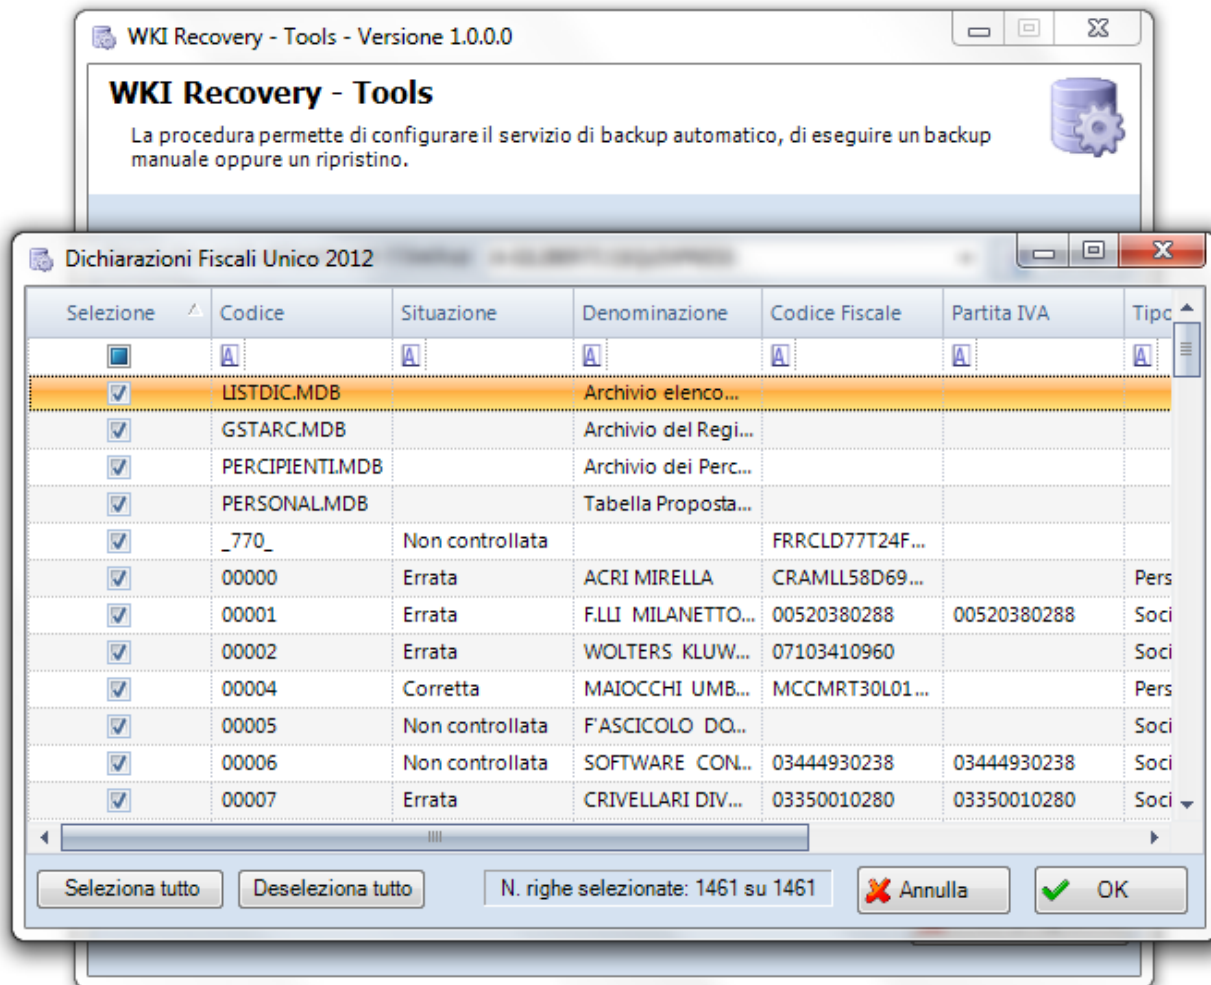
WKI Recovery - Tools - Versione 1.0.0.0

WKI Recovery - Tools

La procedura permette di configurare il servizio di backup automatico, di eseguire un backup manuale oppure un ripristino.

Dichiarazioni Fiscali Unico 2012

| Selezione | Codice | Situazione | Denominazione | Codice Fiscale | Partita IVA | Tipo |
|---|---|---|---|---|---|---|
| | | | | | | |
| ☑ | LISTDIC.MDB | | Archivio elenco... | | | |
| ☑ | GSTARC.MDB | | Archivio del Regi... | | | |
| ☑ | PERCIPIENTI.MDB | | Archivio dei Perc... | | | |
| ☑ | PERSONAL.MDB | | Tabella Proposta... | | | |
| ☑ | _770_ | Non controllata | | FRRCLD77T24F... | | |
| ☑ | 00000 | Errata | ACRI MIRELLA | CRAMLL58D69... | | Pers |
| ☑ | 00001 | Errata | F.LLI MILANETTO... | 00520380288 | 00520380288 | Soci |
| ☑ | 00002 | Errata | WOLTERS KLUW... | 07103410960 | | Soci |
| ☑ | 00004 | Corretta | MAIOCCHI UMB... | MCCMRT30L01... | | Pers |
| ☑ | 00005 | Non controllata | F'ASCICOLO DO... | | | Soci |
| ☑ | 00006 | Non controllata | SOFTWARE CON... | 03444930238 | 03444930238 | Soci |
| ☑ | 00007 | Errata | CRIVELLARI DIV... | 03350010280 | 03350010280 | Soci |

Seleziona tutto
Deseleziona tutto
N. righe selezionate: 1461 su 1461
Annulla
OK